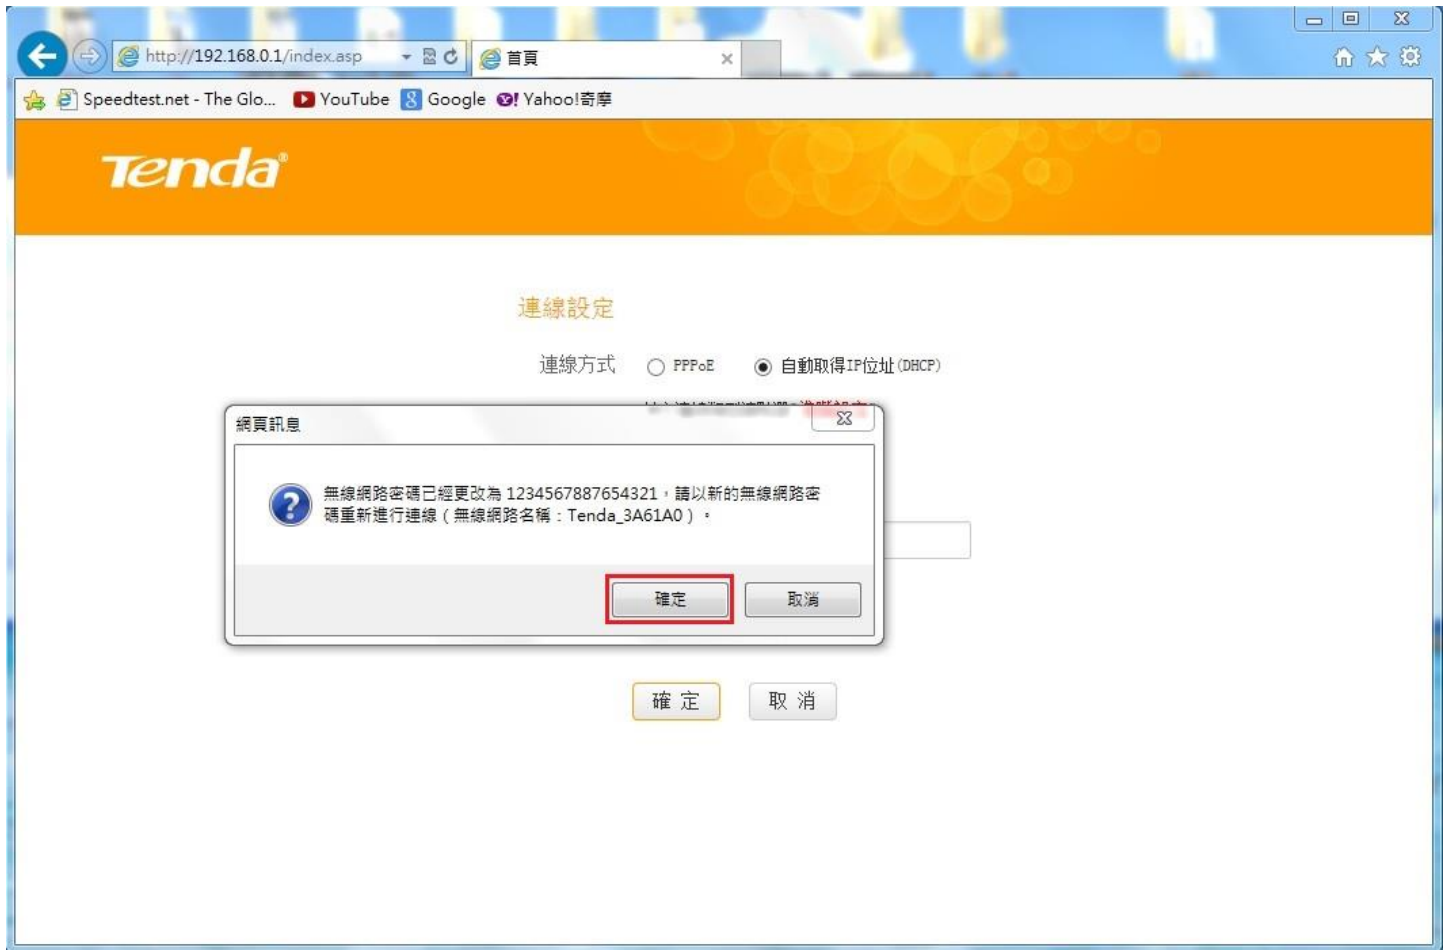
http://192.168.0.1/index.asp

首頁

Speedtest.net - The Glo... YouTube Google Yahoo!奇摩

Tenda

連線設定

連線方式 PPPoE 自動取得IP位址(DHCP)

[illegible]

網頁訊息

無線網路密碼已經更改為 1234567887654321，請以新的無線網路密碼重新進行連線（無線網路名稱：Tenda_3A61A0）。

確定 取消

確 定 取 消